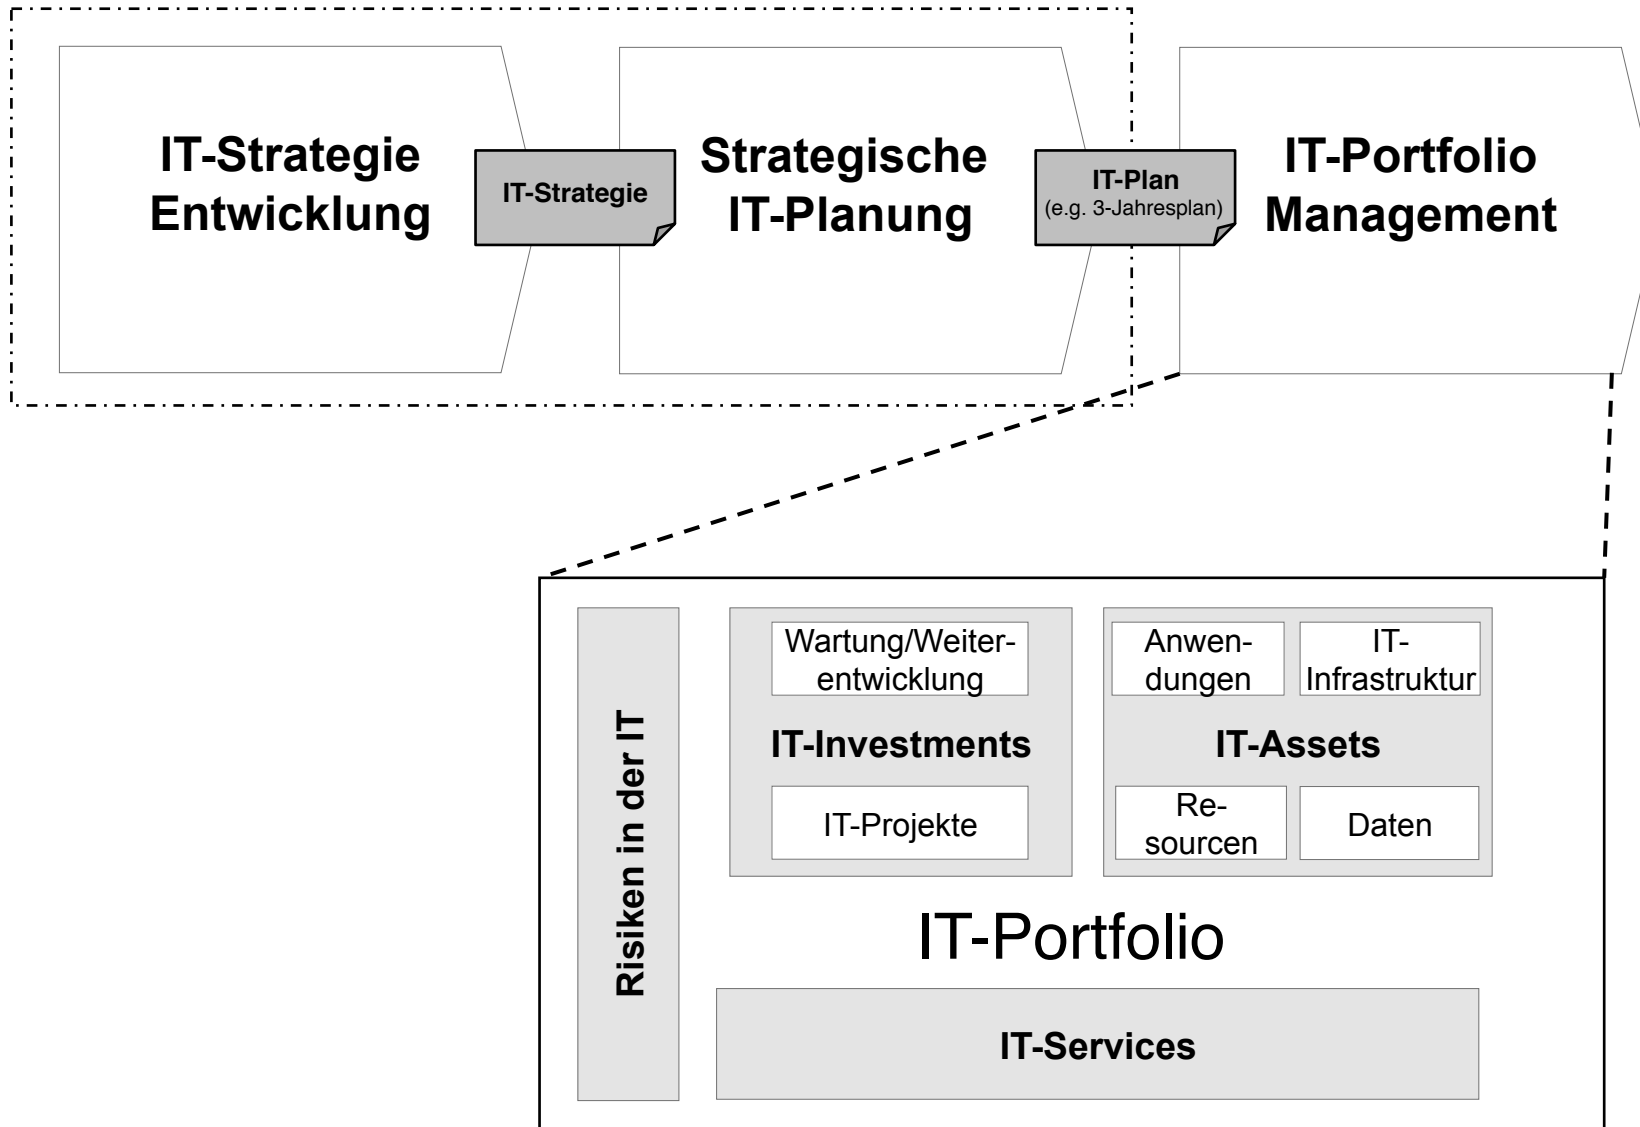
IT-Strategie Entwicklung

IT-Strategie

Strategische IT-Planung

IT-Plan
(e.g. 3-Jahresplan)

IT-Portfolio Management

Risiken in der IT

Wartung/Weiterentwicklung

IT-Investments

IT-Projekte

Anwendungen

IT-Infrastruktur

IT-Assets

Ressourcen

Daten

IT-Portfolio

IT-Services